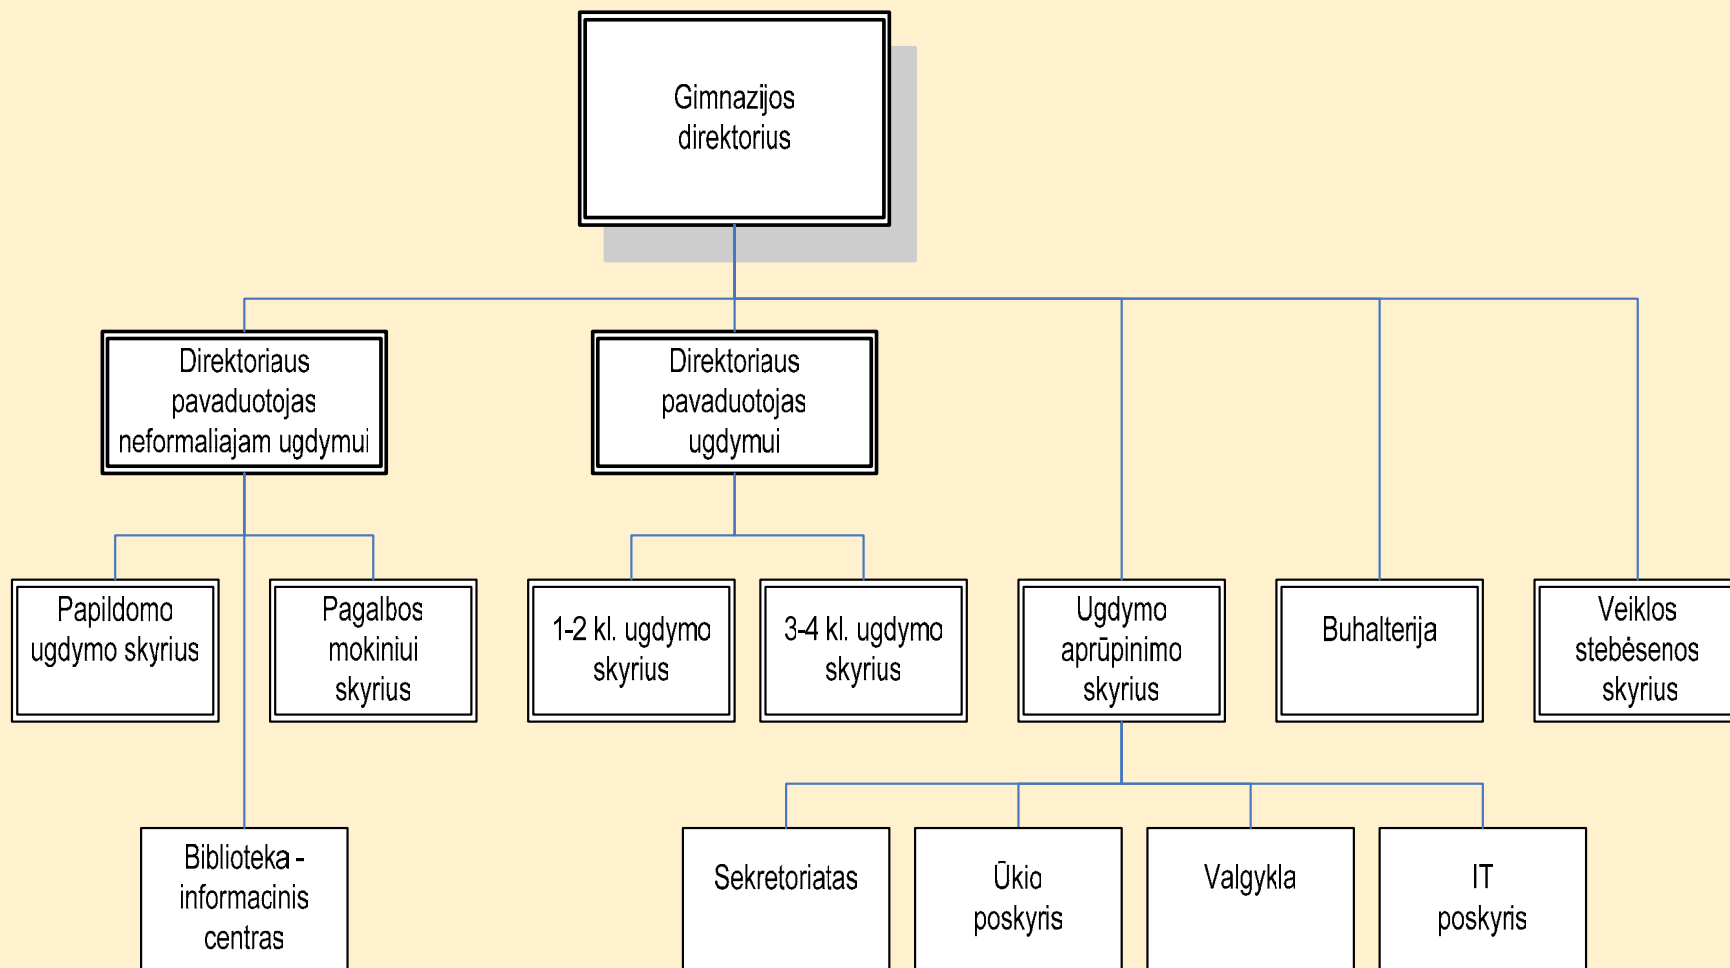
Gimnazijos direktorius

Direktoriaus pavaduotojas neformaliajam ugdymui

Direktoriaus pavaduotojas ugdymui

Papildomo ugdymo skyrius

Pagalbos mokiniui skyrius

1-2 kl. ugdymo skyrius

3-4 kl. ugdymo skyrius

Ugdymo aprūpinimo skyrius

Buhalterija

Veiklos stebėsenos skyrius

Biblioteka - informacinis centras

Sekretoriatas

Ūkio poskyris

Valgykla

IT poskyris